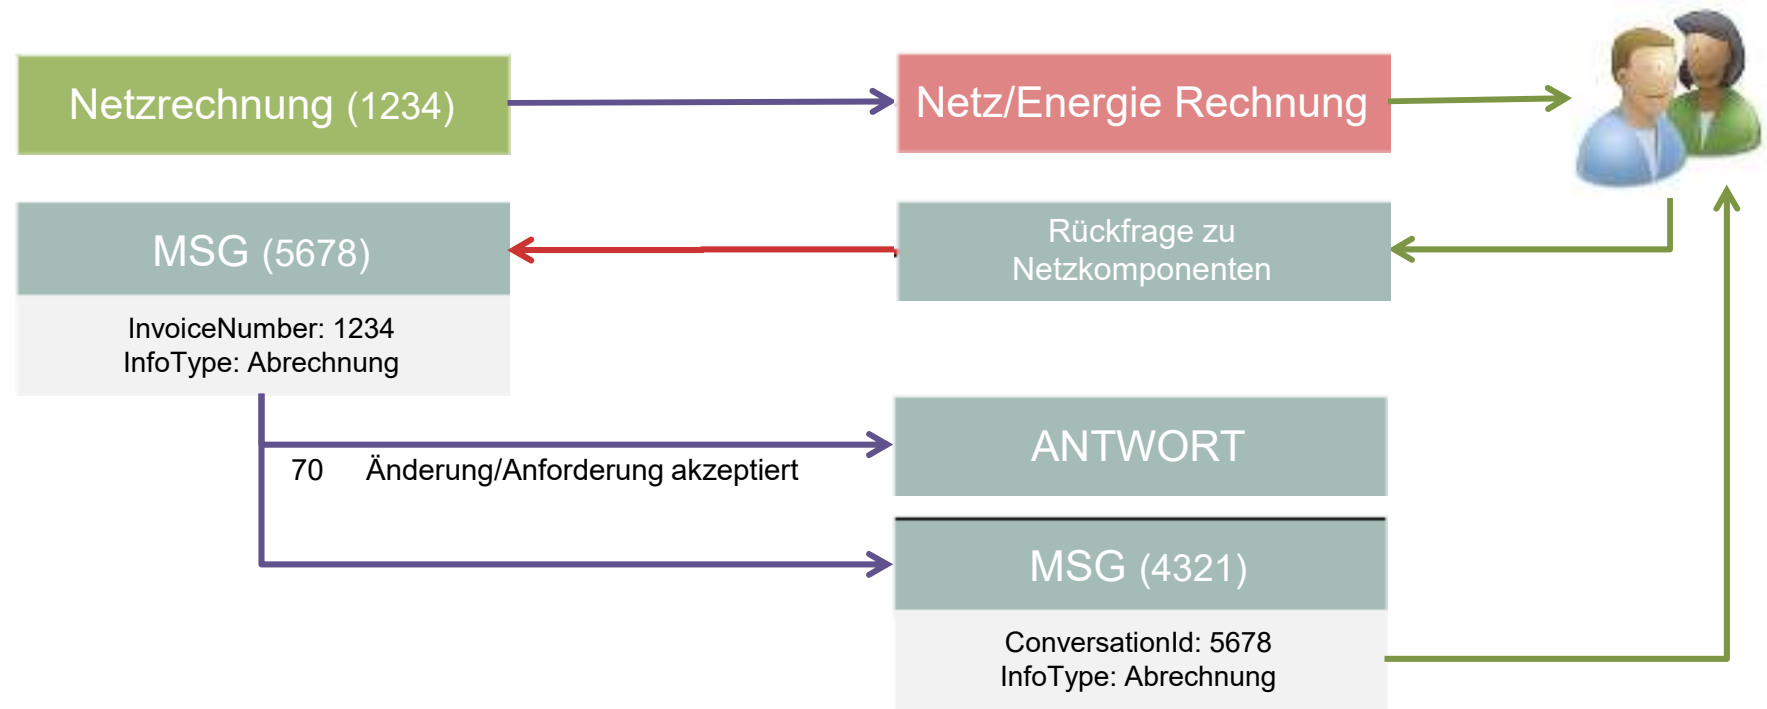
Netzrechnung (1234)

Netz/Energie Rechnung

MSG (5678)

InvoiceNumber: 1234
InfoType: Abrechnung

Rückfrage zu Netzkomponenten

70 Änderung/Anforderung akzeptiert

ANTWORT

MSG (4321)

ConversationId: 5678
InfoType: Abrechnung